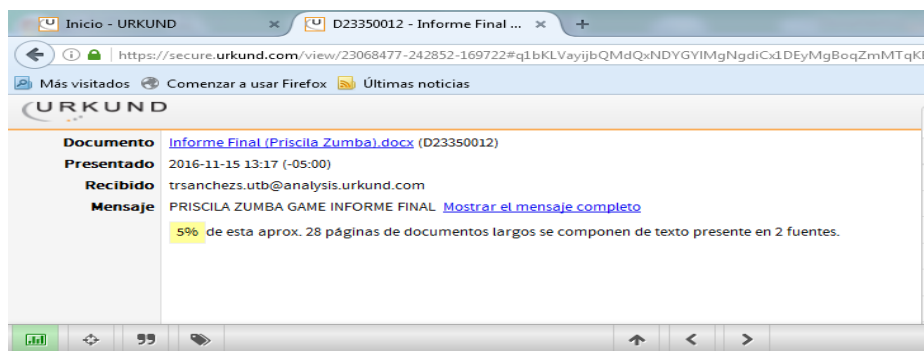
Inicio - URKUND ×

D23350012 - Informe Final ... × +

https://secure.urkund.com/view/23068477-242852-169722#q1bKLVayijbQMdQxNDYGYlMgNgdiCx1DEyMgBoqZmMTqKl

Más visitados Comenzar a usar Firefox Últimas noticias

URKUND

| | |
|---|---|
| Documento | Informe Final (Priscila Zumba).docx (D23350012) |
| Presentado | 2016-11-15 13:17 (-05:00) |
| Recibido | trsanchezs.utb@analysis.urkund.com |
| Mensaje | PRISCILA ZUMBA GAME INFORME FINAL Mostrar el mensaje completo |

5% de esta aprox. 28 páginas de documentos largos se componen de texto presente en 2 fuentes.

99